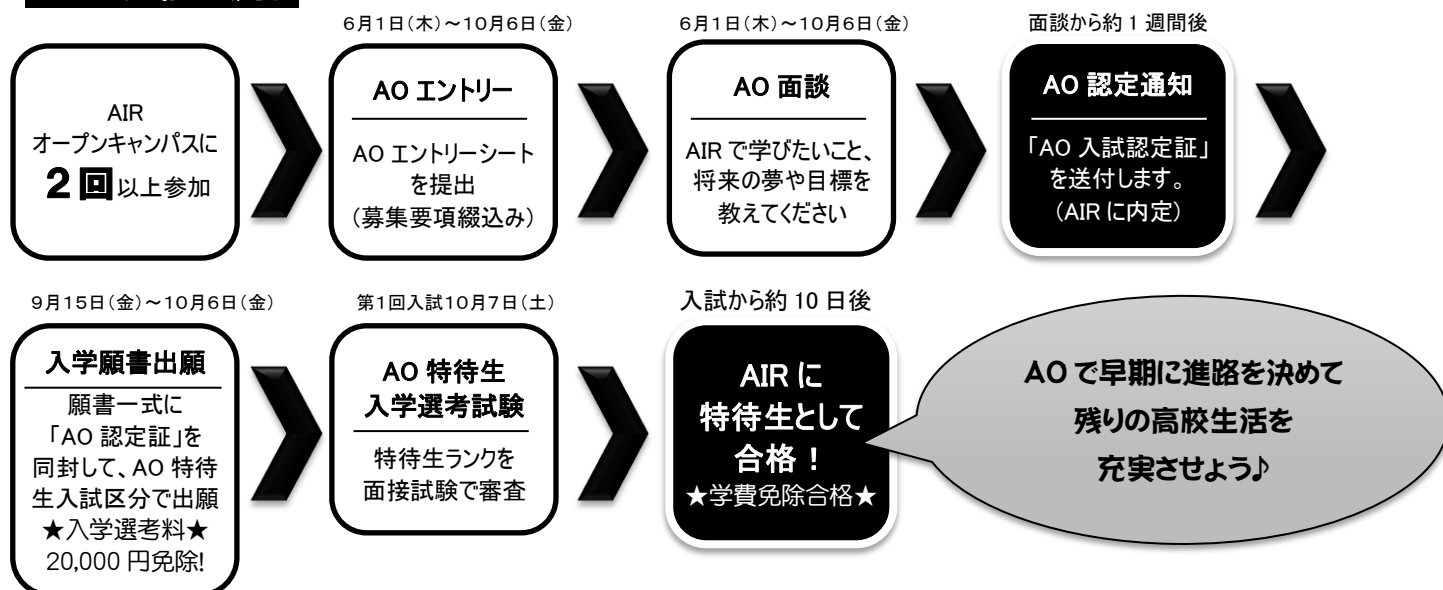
AIR
オープンキャンパスに
2 回以上参加

6月1日(木)～10月6日(金)
AO エントリー
AO エントリーシート
を提出
(募集要項綴込み)

6月1日(木)～10月6日(金)
AO 面談
AIR で学びたいこと、
将来の夢や目標を
教えてください

面談から約 1 週間後
AO 認定通知
「AO 入試認定証」
を送付します。
(AIR に内定)

9月15日(金)～10月6日(金)
入学願書出願
願書一式に
「AO 認定証」を
同封して、AO 特待生入試区分で出願
★入学選考料★
20,000 円免除!

第1回入試10月7日(土)
AO 特待生
入学選考試験
特待生ランクを
面接試験で審査

入試から約 10 日後
AIR に
特待生として
合格！
★学費免除合格★

AO で早期に進路を決めて
残りの高校生活を
充実させよう♪